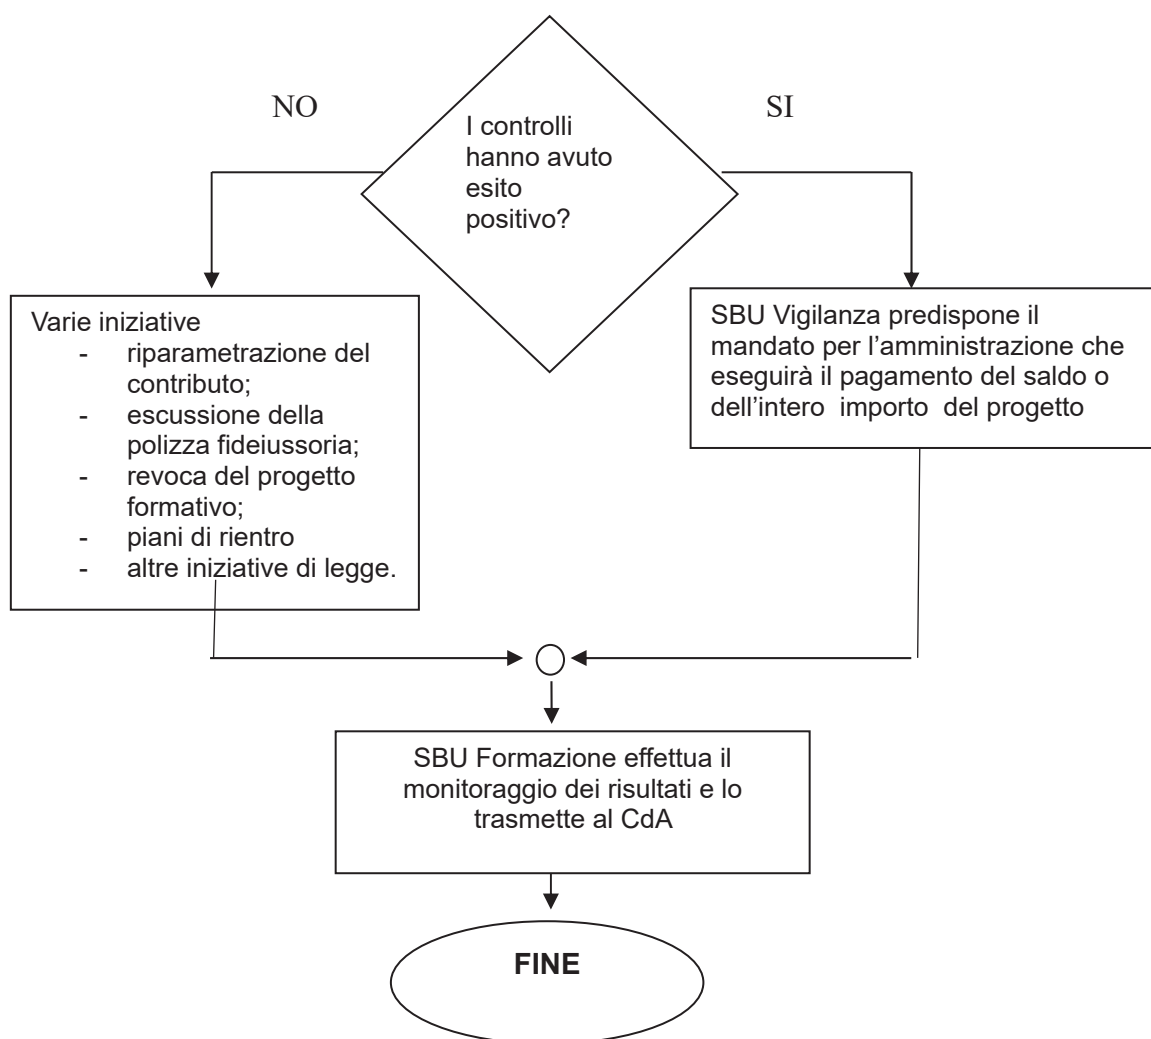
I controlli hanno avuto esito positivo?

NO

SI

Varie iniziative
- riparametrazione del contributo;
- escussione della polizza fideiussoria;
- revoca del progetto formativo;
- piani di rientro
- altre iniziative di legge.

SBU Vigilanza predispone il mandato per l’amministrazione che eseguirà il pagamento del saldo o dell’intero importo del progetto

SBU Formazione effettua il monitoraggio dei risultati e lo trasmette al CdA

FINE